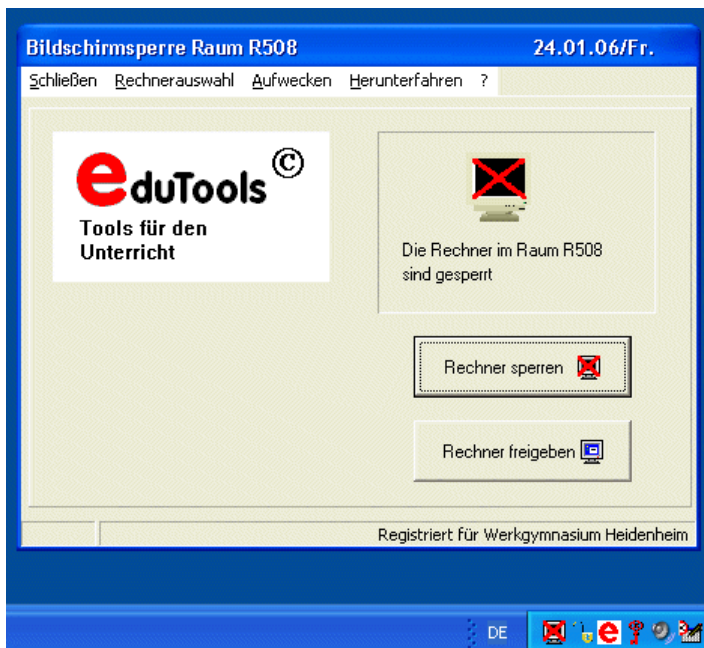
Bildschirmsperre Raum R508
24.01.06/Fr.

Schließen Rechnerauswahl Aufwecken Herunterfahren ?

eduTools ©
Tools für den Unterricht

Die Rechner im Raum R508 sind gesperrt

Rechner sperren

Rechner freigeben

Registriert für Werkgymnasium Heidenheim

DE